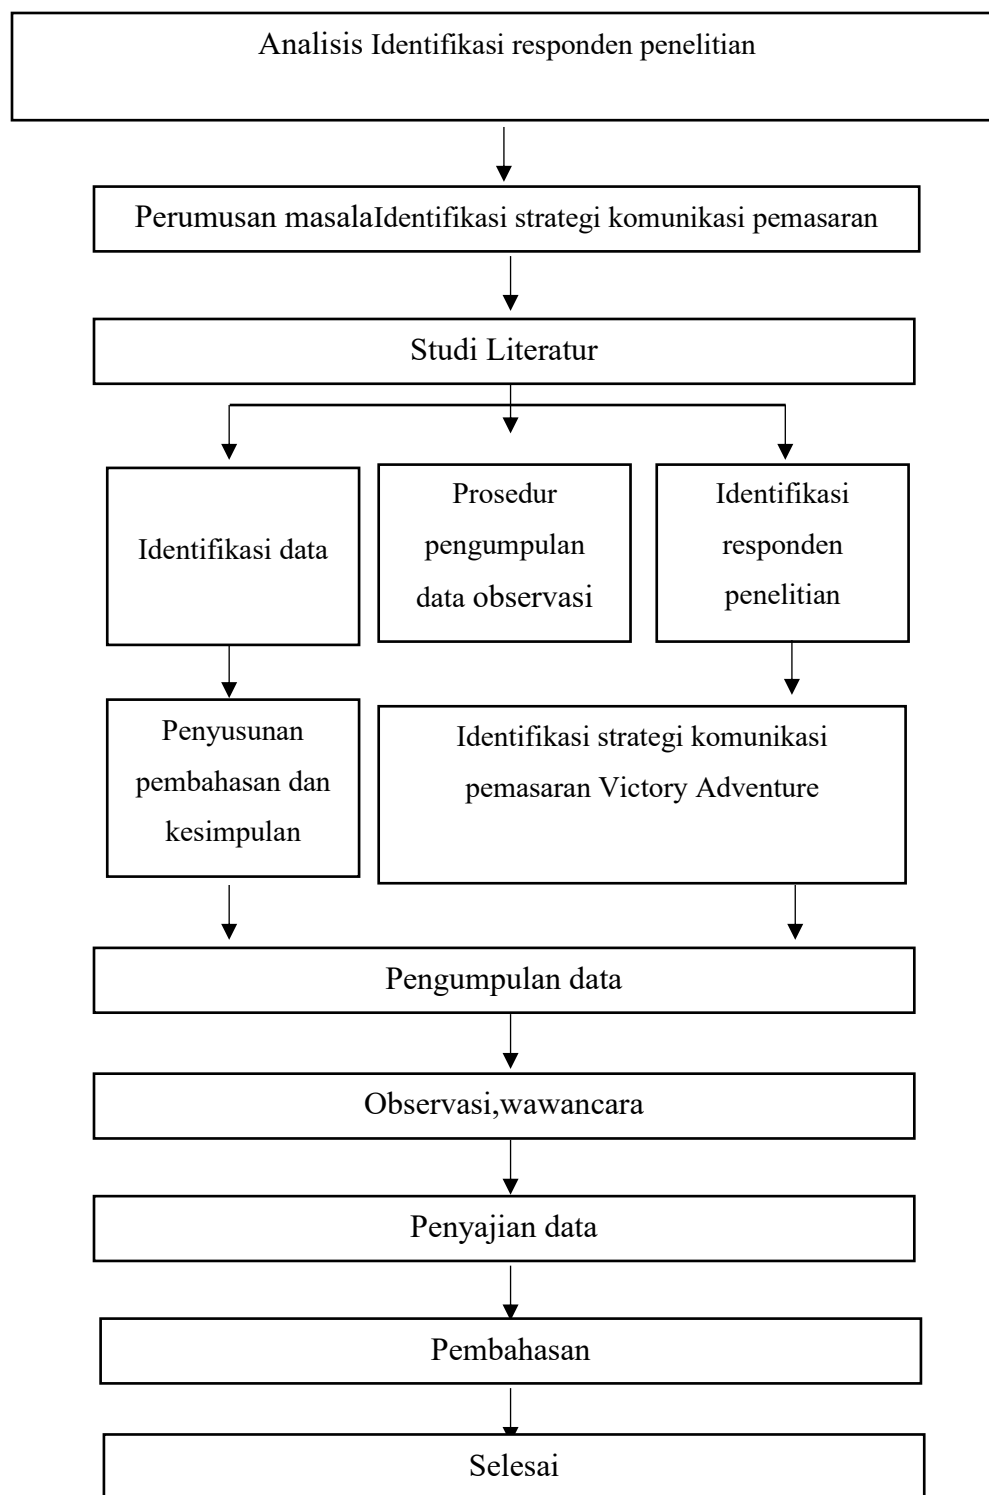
Analisis Identifikasi responden penelitian

Perumusan masalaIdentifikasi strategi komunikasi pemasaran

Studi Literatur

Identifikasi data

Prosedur pengumpulan data observasi

Identifikasi responden penelitian

Penyusunan pembahasan dan kesimpulan

Identifikasi strategi komunikasi pemasaran Victory Adventure

Pengumpulan data

Observasi,wawancara

Penyajian data

Pembahasan

Selesai